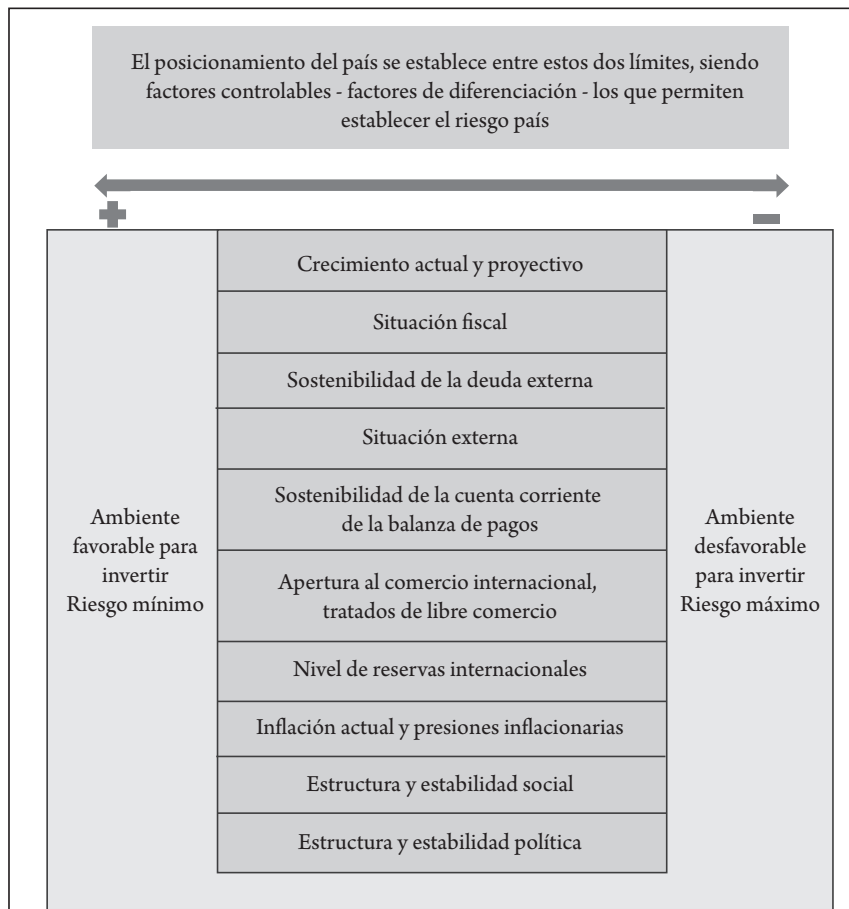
El posicionamiento del país se establece entre estos dos límites, siendo factores controlables - factores de diferenciación - los que permiten establecer el riesgo país

+

−

Ambiente favorable para invertir Riesgo mínimo

Crecimiento actual y proyectivo

Situación fiscal

Sostenibilidad de la deuda externa

Situación externa

Sostenibilidad de la cuenta corriente de la balanza de pagos

Apertura al comercio internacional, tratados de libre comercio

Nivel de reservas internacionales

Inflación actual y presiones inflacionarias

Estructura y estabilidad social

Estructura y estabilidad política

Ambiente desfavorable para invertir Riesgo máximo